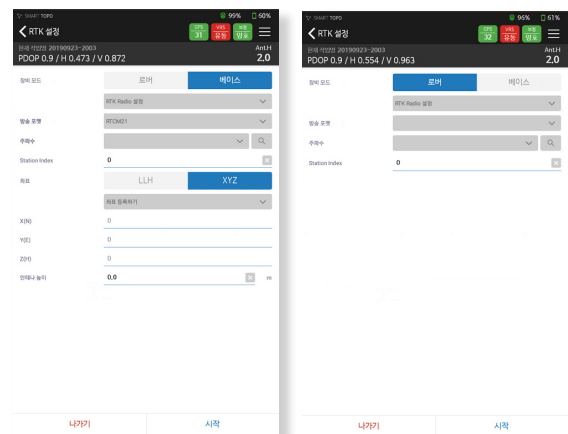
SMART TOPO 99% 60%

RTK 설정

GPS 31 VRS 공동 보정 양호

현재 작업명 20190923-2003

PDOP 0.9 / H 0.473 / V 0.872

Ant.H 2.0

장비 모드

로버

베이스

RTK Radio 설정

방송 포맷

RTCM21

주파수

Station Index

0

좌표

LLH

XYZ

좌표 등록하기

X(N)

0

Y(E)

0

Z(H)

0

안테나 높이

0.0

m

나가기

시작

SMART TOPO 95% 61%

RTK 설정

GPS 32 VRS 공동 보정 양호

현재 작업명 20190923-2003

PDOP 0.9 / H 0.554 / V 0.963

Ant.H 2.0

장비 모드

로버

베이스

RTK Radio 설정

방송 포맷

주파수

Station Index

0

나가기

시작